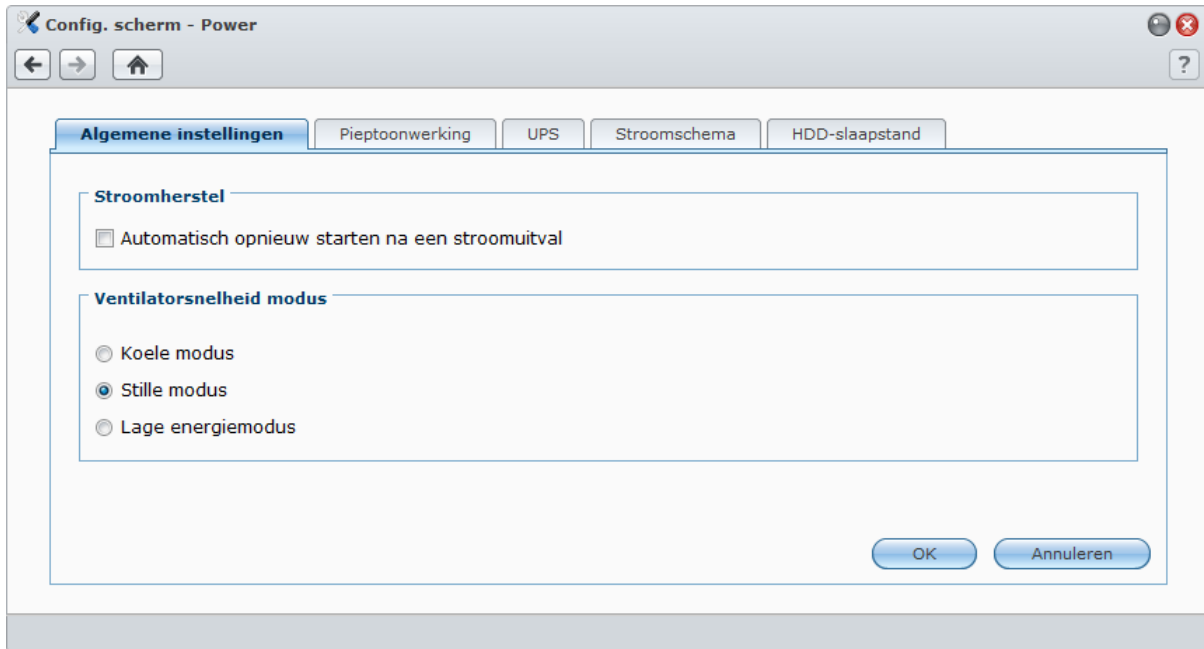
Config. scherm - Power

?

Algemene instellingen | Pieptoonwerking | UPS | Stroomschema | HDD-slaapstand

Stroomherstel

Automatisch opnieuw starten na een stroomuitval

Ventilatorsnelheid modus

Koele modus

Stille modus

Lage energiemodus

OK

Annuleren